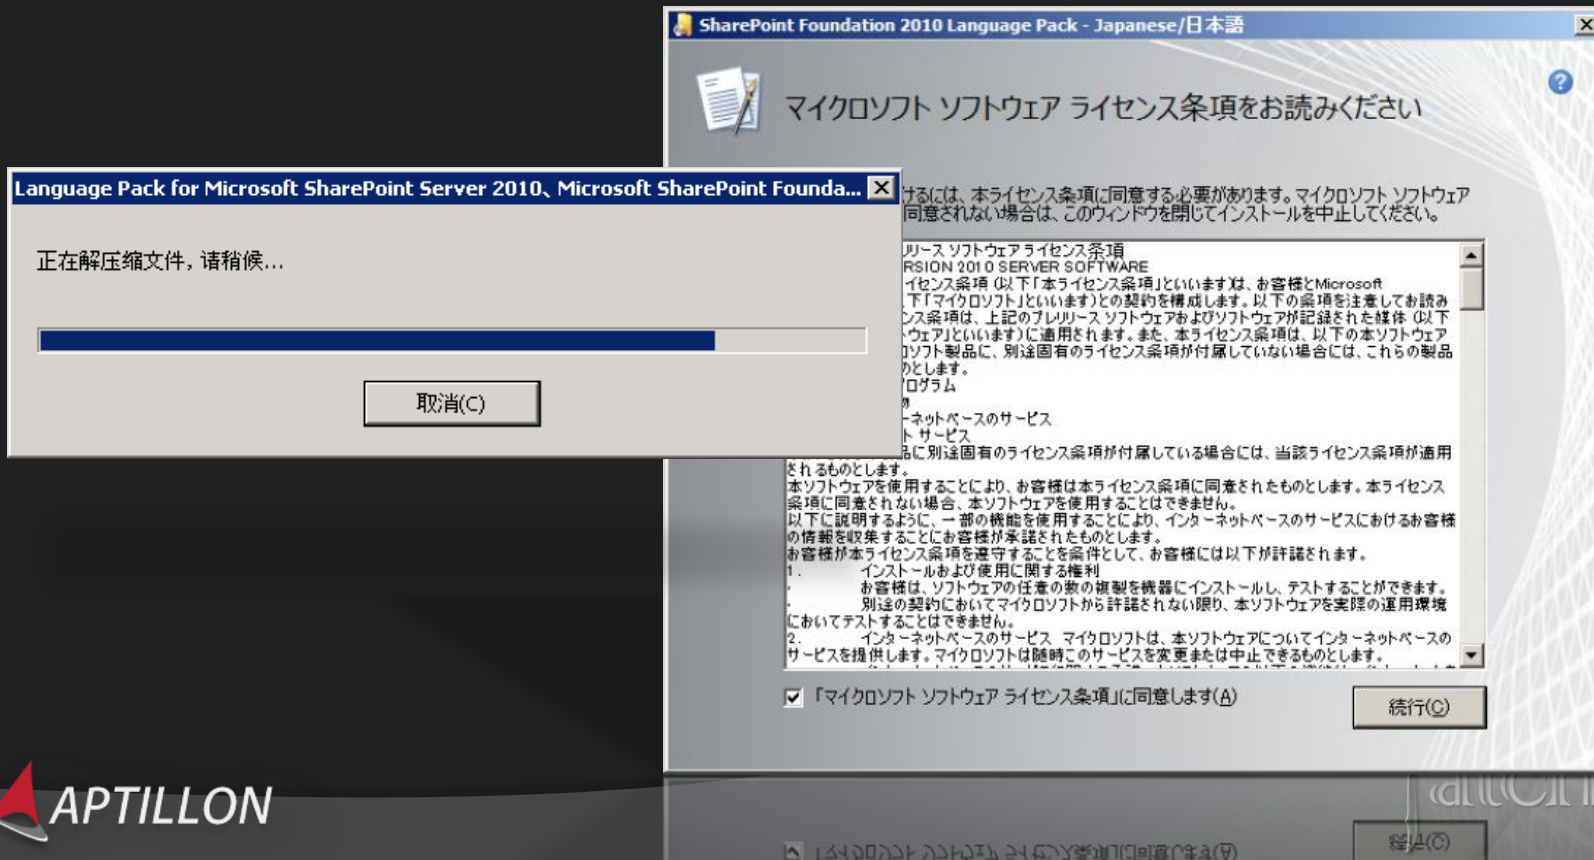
SharePoint Foundation 2010 Language Pack - Japanese/日本語

マイクロソフト ソフトウェア ライセンス条項をお読みください

Language Pack for Microsoft SharePoint Server 2010、Microsoft SharePoint Founda...

正在解压缩文件，请稍候...

取消(C)

するには、本ライセンス条項に同意する必要があります。マイクロソフト ソフトウェア
同意されない場合は、このウィンドウを閉じてインストールを中止してください。

リリース ソフトウェア ライセンス条項
RSION 2010 SERVER SOFTWARE
イセンス条項 (以下「本ライセンス条項」といいます) は、お客様とMicrosoft
下「マイクロソフト」といいます) との契約を構成します。以下の条項を注意してお読み
ンス条項は、上記のプレリリース ソフトウェアおよびソフトウェアが記録された媒体 (以下
ウェア」といいます) に適用されます。また、本ライセンス条項は、以下の本ソフトウェア
ソフト製品に、別途固有のライセンス条項が付属していない場合には、これらの製品
のとします。
ログラム
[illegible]
ネットベースのサービス
トサービス
に別途固有のライセンス条項が付属している場合には、当該ライセンス条項が適用
されるものとします。
本ソフトウェアを使用することにより、お客様は本ライセンス条項に同意されたものとします。本ライセンス
条項に同意されない場合、本ソフトウェアを使用することはできません。
以下に説明するように、一部の機能を使用することにより、インターネットベースのサービスにおけるお客様
の情報を収集することにお客様が承諾されたものとします。
お客様が本ライセンス条項を遵守することを条件として、お客様には以下が許諾されます。
1. インストールおよび使用に関する権利
お客様は、ソフトウェアの任意の数の複製を機器にインストールし、テストすることができます。
別途の契約においてマイクロソフトから許諾されない限り、本ソフトウェアを実際の運用環境
においてテストすることはできません。
2. インターネットベースのサービス マイクロソフトは、本ソフトウェアについてインターネットベースの
サービスを提供します。マイクロソフトは随時このサービスを変更または中止できるものとします。

「マイクロソフト ソフトウェア ライセンス条項」に同意します(A)

続行(C)

APTILLON